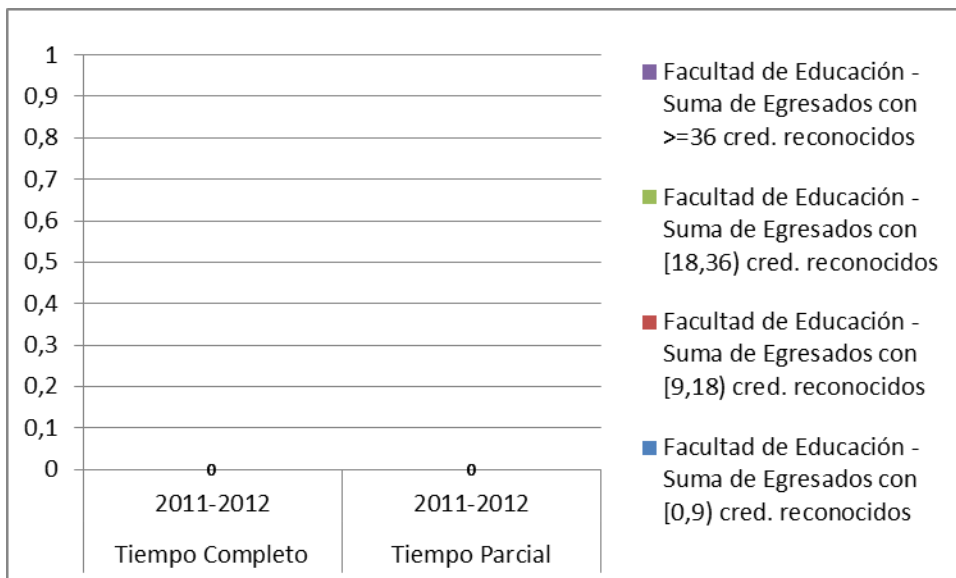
1
0,9
0,8
0,7
0,6
0,5
0,4
0,3
0,2
0,1
0

0
0

2011-2012
Tiempo Completo

2011-2012
Tiempo Parcial

Facultad de Educación - Suma de Egresados con >=36 cred. reconocidos

Facultad de Educación - Suma de Egresados con [18,36) cred. reconocidos

Facultad de Educación - Suma de Egresados con [9,18) cred. reconocidos

Facultad de Educación - Suma de Egresados con [0,9) cred. reconocidos